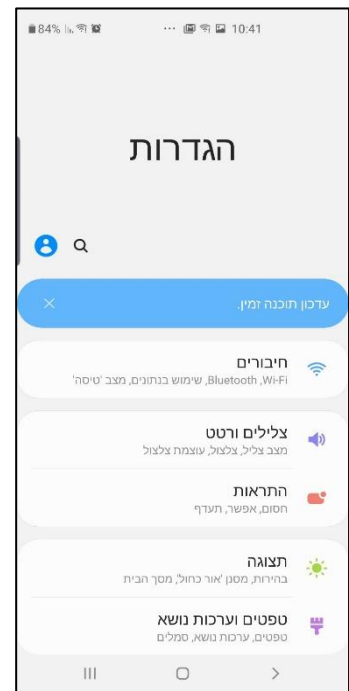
84% ... 10:41

הגדרות

עדכון תוכנה זמין.

חיבורים
Wi-Fi, Bluetooth, שימוש בנתונים, מצב 'טיסה'

צלילים ורטט
מצב צליל, צלצול, עוצמת צלצול

התראות
חסום, אפשר, תעדף

תצוגה
בהירות, מסנן 'אור כחול', מסך הבית

טפטים וערכות נושא
טפטים, ערכות נושא, סמלים